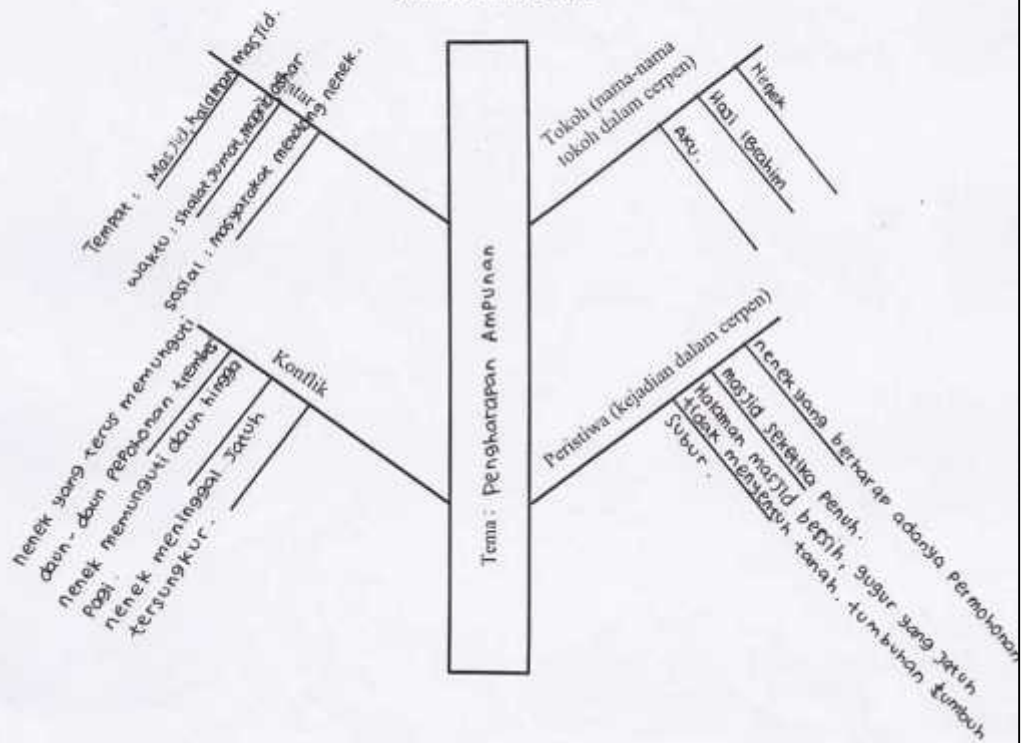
Tema : Penghargapan Ampunan

Latar
Tempat : Masjid, halaman masjid.
waktu : Shalat Jum'at, mendengar
sosial : masyarakat memandang nenek.

Tokoh (nama-nama tokoh dalam cerpen)
Nenek
Haji Ibrahim
Aku.

Konflik
nenek yang terus memunguti daun-daun pepohonan tiap hari
nenek memunguti daun hingga pagi.
nenek meninggal jatuh tersungkur.

Peristiwa (kejadian dalam cerpen)
nenek yang berharap adanya permohonan
masjid seketika penuh.
halaman masjid bersih, gugur yang jatuh tidak menyentuh tanah, tumbuhan tumbuh subur.